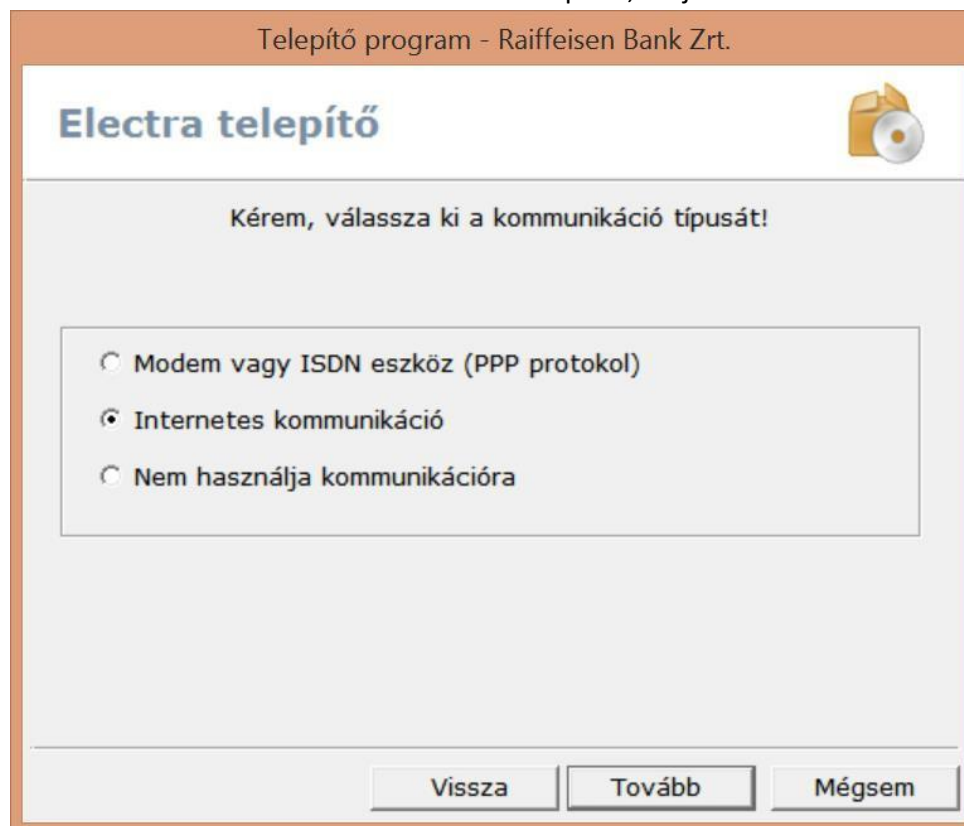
Telepítő program - Raiffeisen Bank Zrt.

Electra telepítő

Kérem, válassza ki a kommunikáció típusát!

Modem vagy ISDN eszköz (PPP protokol)

Internetes kommunikáció

Nem használja kommunikációra

Vissza

Tovább

Mégsem